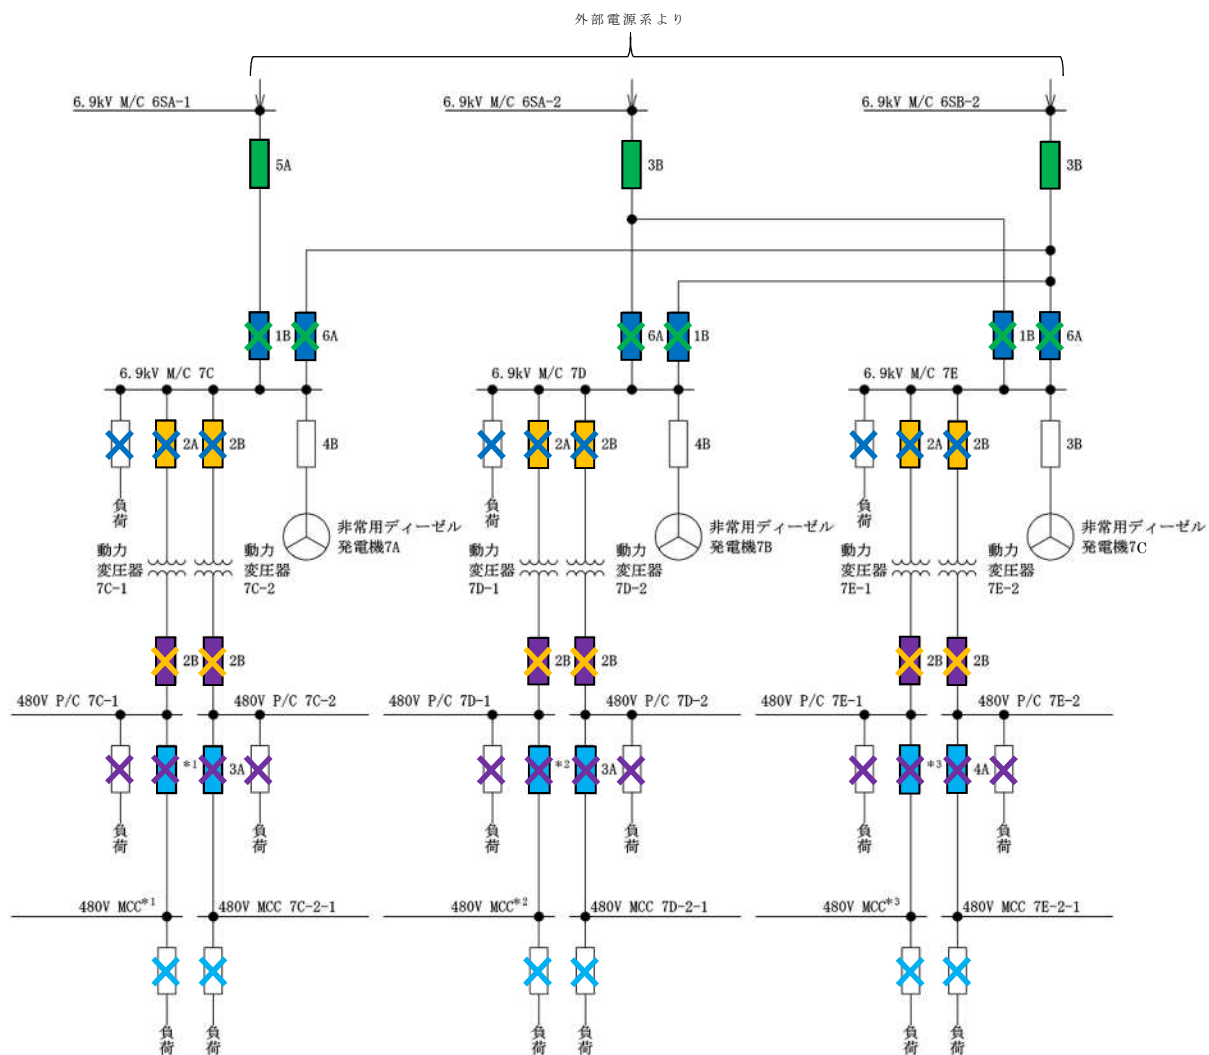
外部電源系より

6.9kV M/C 6SA-1
6.9kV M/C 6SA-2
6.9kV M/C 6SB-2

5A
3B
3B

1B 6A
6A 1B
1B 6A

6.9kV M/C 7C
6.9kV M/C 7D
6.9kV M/C 7E

2A 2B 4B
2A 2B 4B
2A 2B 3B

負荷
負荷
負荷

非常用ディーゼル発電機7A
非常用ディーゼル発電機7B
非常用ディーゼル発電機7C

動力変圧器 7C-1
動力変圧器 7C-2
動力変圧器 7D-1
動力変圧器 7D-2
動力変圧器 7E-1
動力変圧器 7E-2

2B 2B
2B 2B
2B 2B

480V P/C 7C-1
480V P/C 7C-2
480V P/C 7D-1
480V P/C 7D-2
480V P/C 7E-1
480V P/C 7E-2

*1 3A
*2 3A
*3 4A

負荷 負荷
負荷 負荷
負荷 負荷

480V MCC*1
480V MCC 7C-2-1
480V MCC*2
480V MCC 7D-2-1
480V MCC*3
480V MCC 7E-2-1

負荷 負荷
負荷 負荷
負荷 負荷